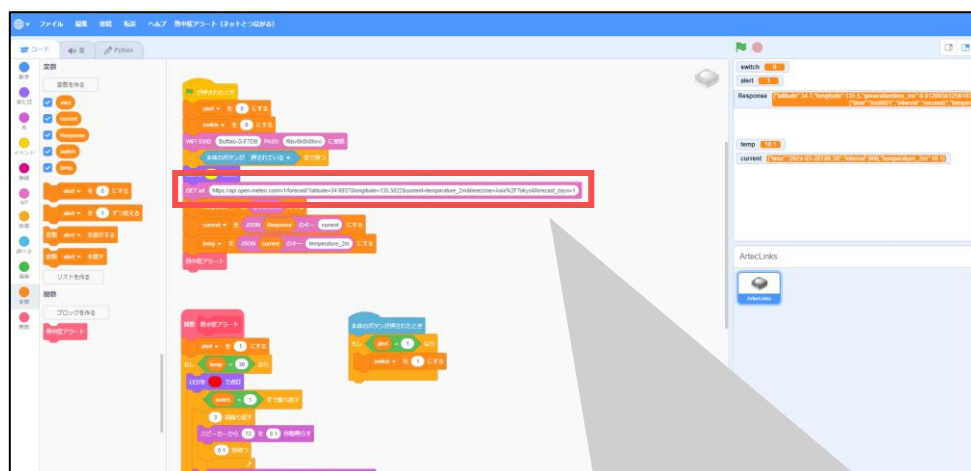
ファイル 編集 接続 転送 ヘルプ 熱中症アラート（ネットとつながる）

コード 音 Python

変数 変数を作る alert current Response switch temp

alert を 0 にする
alert を 1 ずつ変える
変数 alert を表示する
変数 alert を隠す
リストを作る

関数 ブロックを作る
熱中症アラート

が押されたとき
alert を 0 にする
switch を 0 にする
WiFi SSID Buffalo-G-F7D8 PASS f6bu9k8h8hkxs に接続
本体のボタンが 押されている まで待つ

GET url https://api.open-meteo.com/v1/forecast?latitude=34.6937&longitude=135.5022&current=temperature_2m&timezone=Asia%2FTokyo&forecast_days=1

current を JSON Response のキー current にする
temp を JSON current のキー temperature_2m にする
熱中症アラート

関数 熱中症アラート
alert を 1 にする
もし temp > 30 なら
LEDを で点灯
switch = 1 まで繰り返す
3 回繰り返す
スピーカーから 72 を 0.1 秒鳴らす
0.1 秒待つ

本体のボタンが押されたとき
もし alert = 1 なら
switch を 1 にする

switch 0
alert 1
Response {"latitude":34.7,"longitude":135.5,"generationtime_ms":0.0128936... {"time":"iso8601","interval":"seconds","tempe...
temp 18.1
current {"time":"2024-03-28T09:30","interval":900,"temperature_2m":18.1}

ArtecLinks
ArtecLinks